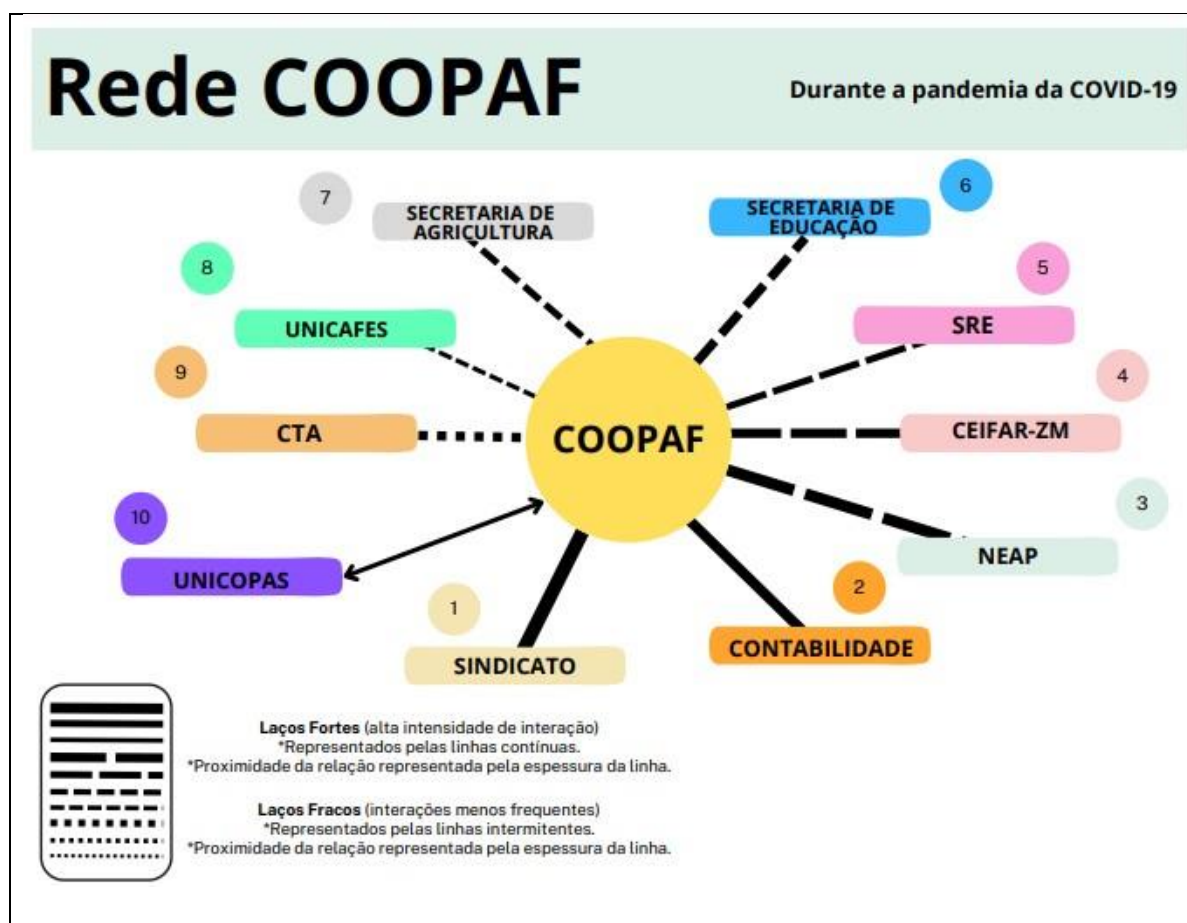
Rede COOPAF

Durante a pandemia da COVID-19

7
SECRETARIA DE AGRICULTURA

6
SECRETARIA DE EDUCAÇÃO

8
UNICAFES

5
SRE

9
CTA

COOPAF

4
CEIFAR-ZM

3
NEAP

10
UNICOPAS

1
SINDICATO

2
CONTABILIDADE

**Laços Fortes** (alta intensidade de interação)
*Representados pelas linhas contínuas.
*Proximidade da relação representada pela espessura da linha.

**Laços Fracos** (interações menos frequentes)
*Representados pelas linhas intermitentes.
*Proximidade da relação representada pela espessura da linha.